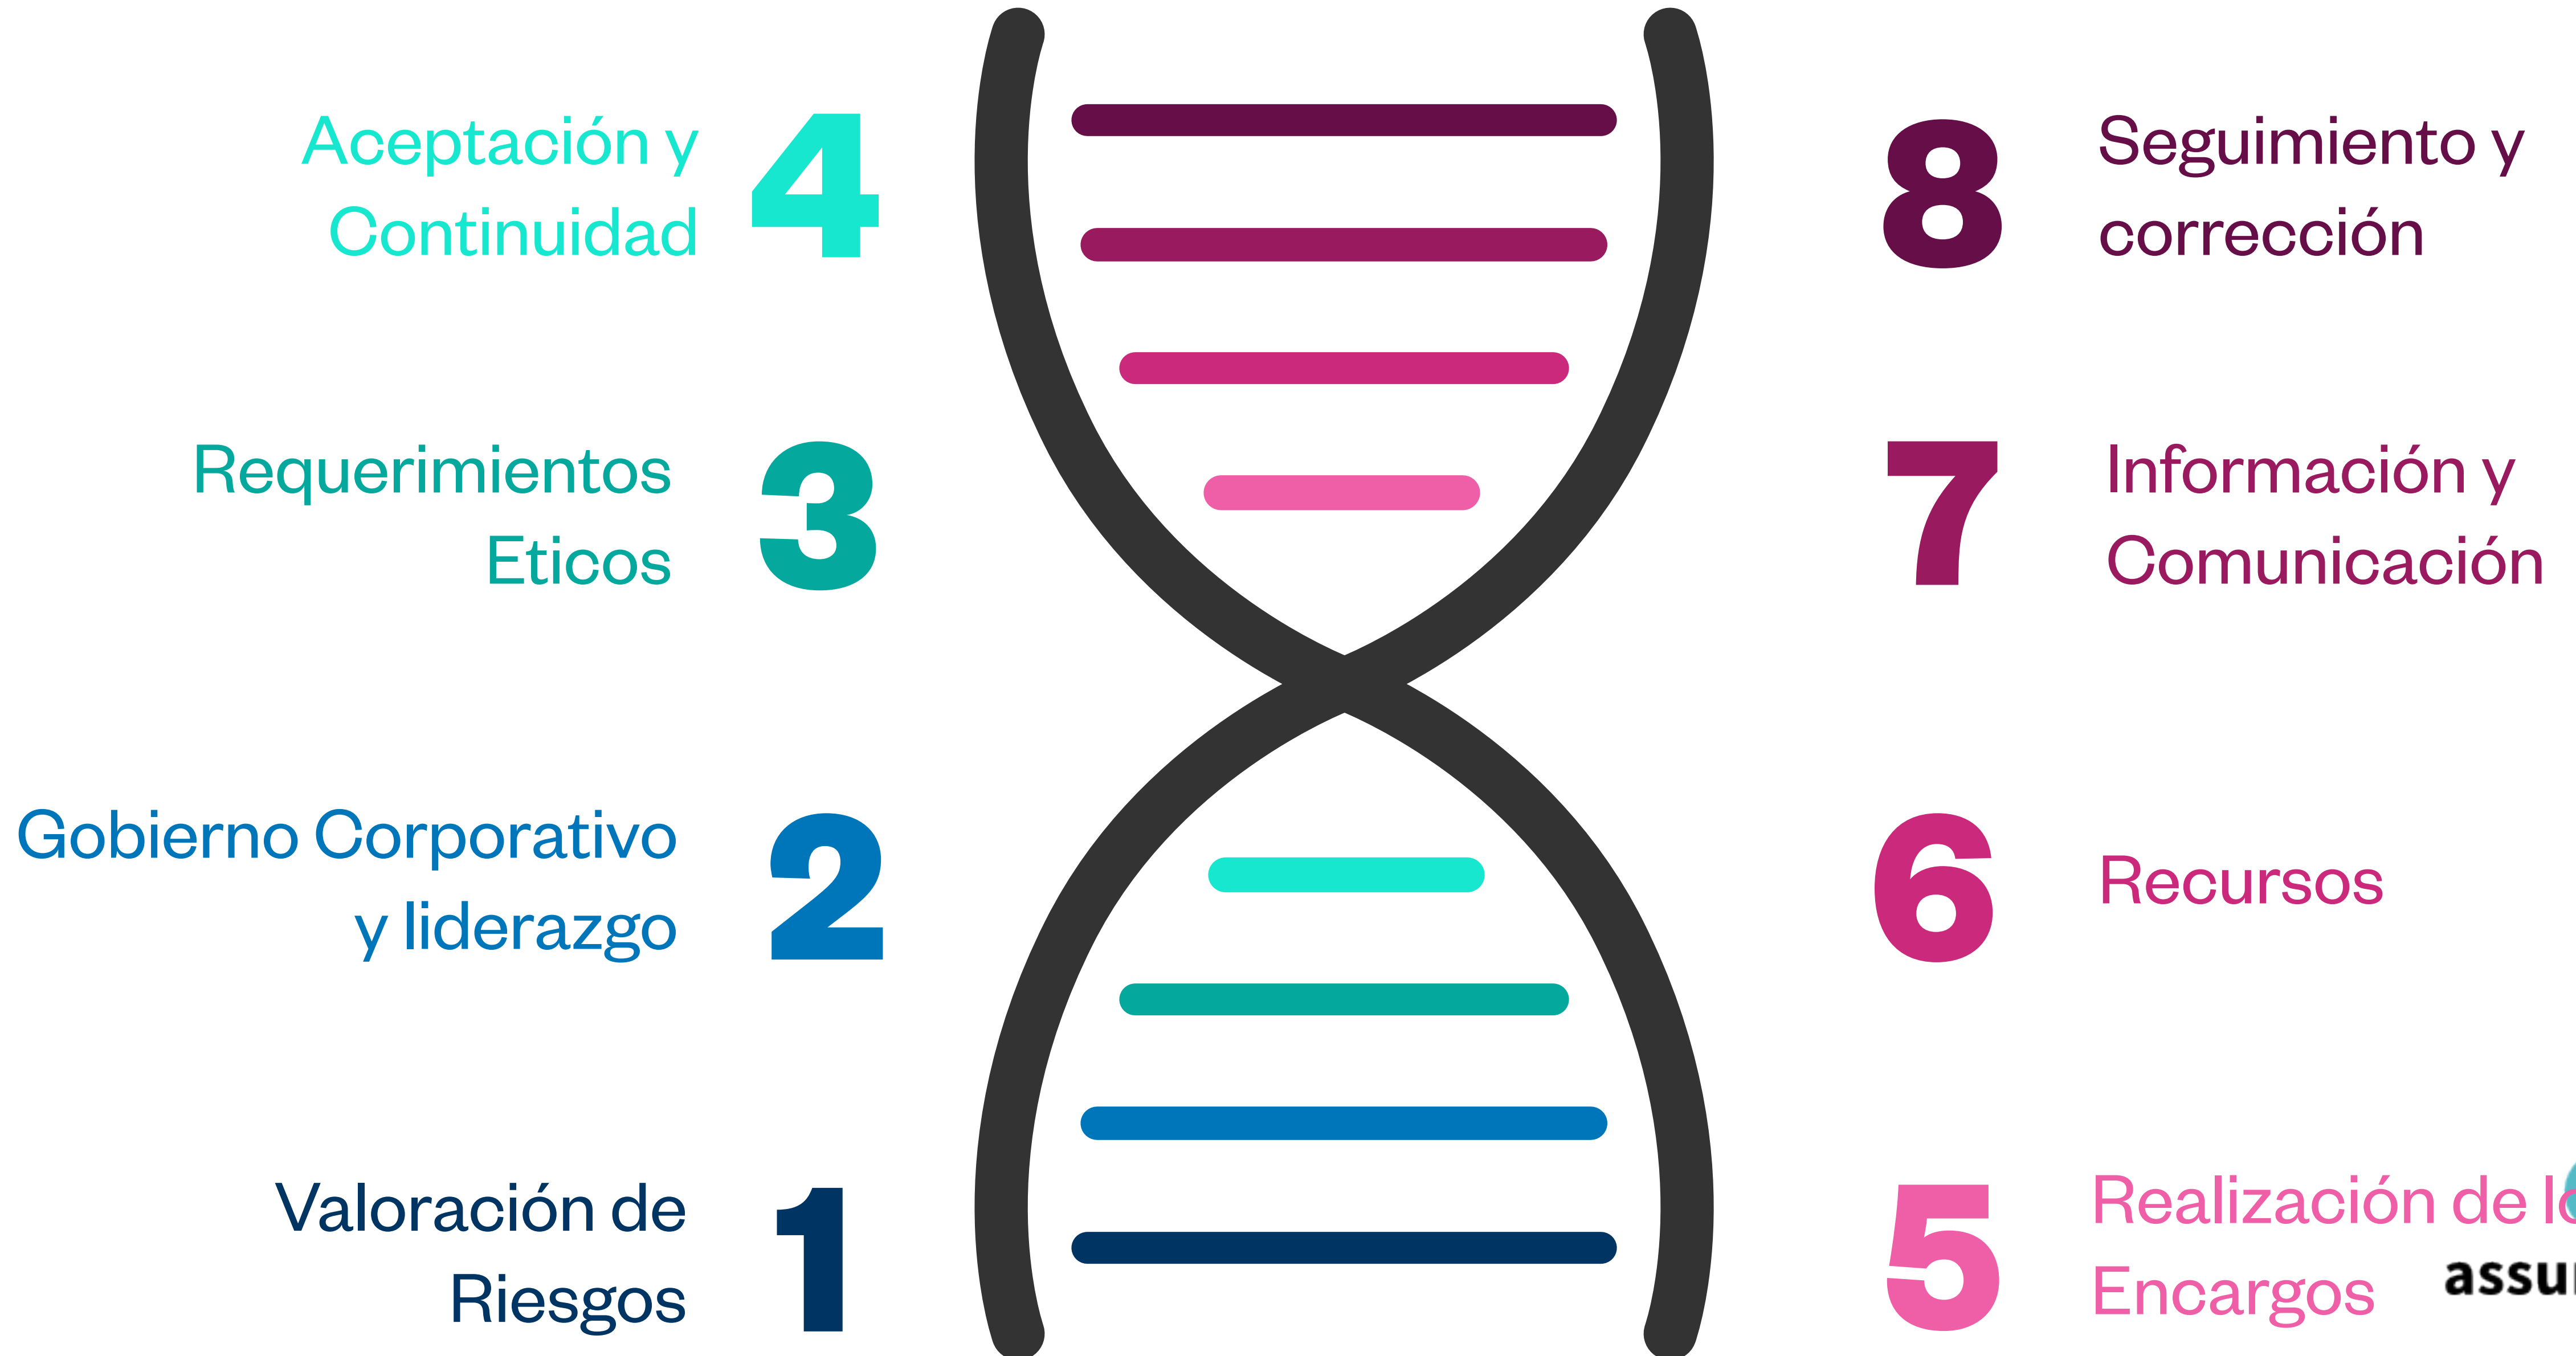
Aceptación y Continuidad 4

Requerimientos Eticos 3

Gobierno Corporativo y liderazgo 2

Valoración de Riesgos 1

8 Seguimiento y corrección

7 Información y Comunicación

6 Recursos

5 Realización de lo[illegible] Encargos

assu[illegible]